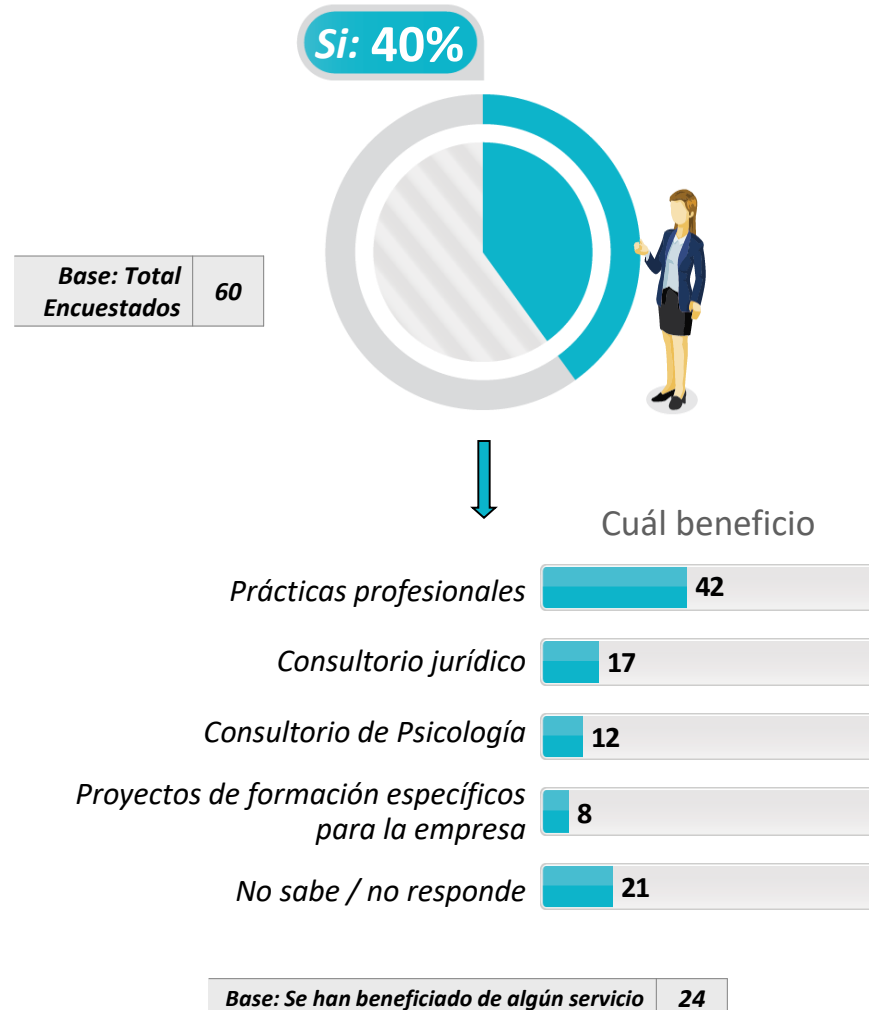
Si: 40%

| Base: Total Encuestados | 60 |
|---|---|

Cuál beneficio

Prácticas profesionales 42

Consultorio jurídico 17

Consultorio de Psicología 12

Proyectos de formación específicos para la empresa 8

No sabe / no responde 21

| Base: Se han beneficiado de algún servicio | 24 |
|---|---|